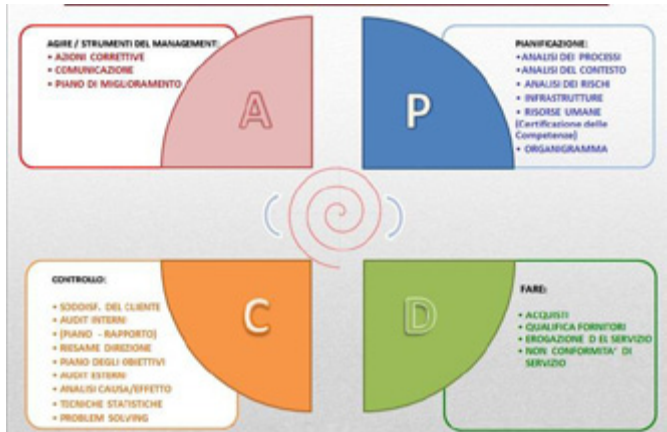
AGIRE / STRUMENTI DEL MANAGEMENT:
• AZIONI CORRETTIVE
• COMUNICAZIONE
• PIANO DI MIGLIORAMENTO

A

P

PIANIFICAZIONE:
• ANALISI DEI PROCESSI
• ANALISI DEL CONTESTO
• ANALISI DEI RISCHI
• INFRASTRUTTURE
• RISORSE UMANE (Certificazione delle Competenze)
• ORGANIGRAMMA

CONTROLLO:
• SODDISF. DEL CLIENTE
• AUDIT INTERNI
• (PIANO - RAPPORTO)
• RIESAME DIREZIONE
• PIANO DEGLI OBIETTIVI
• AUDIT ESTERNI
• ANALISI CAUSA/EFFETTO
• TECNICHE STATISTICHE
• PROBLEM SOLVING

C

D

FARE:
• ACQUISTI
• QUALIFICA FORNITORI
• EROGAZIONE D EL SERVIZIO
• NON CONFORMITA' DI SERVIZIO